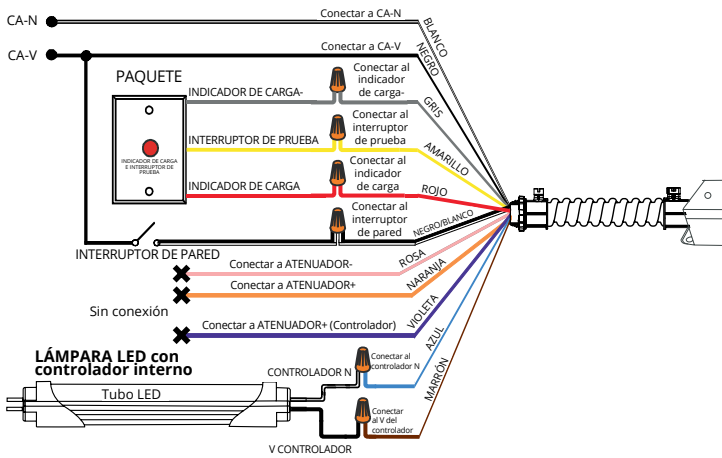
CA-N
Conectar a CA-N
BLANCO
CA-V
Conectar a CA-V
NEGRO
PAQUETE
INDICADOR DE CARGA-
Conectar al indicador de carga-
GRIS
INTERRUPTOR DE PRUEBA
Conectar al interruptor de prueba
AMARILLO
INDICADOR DE CARGA E INTERRUPTOR DE PRUEBA
INDICADOR DE CARGA
Conectar al indicador de carga
ROJO
Conectar al interruptor de pared
NEGRO/BLANCO
INTERRUPTOR DE PARED
Conectar a ATENUADOR-
ROSA
Conectar a ATENUADOR+
NARANJA
Sin conexión
Conectar a ATENUADOR+ (Controlador)
VIOLETA
LÁMPARA LED con controlador interno
AZUL
CONTROLADOR N
Conectar al controlador N
Tubo LED
MARRÓN
Conectar al V del controlador
V CONTROLADOR